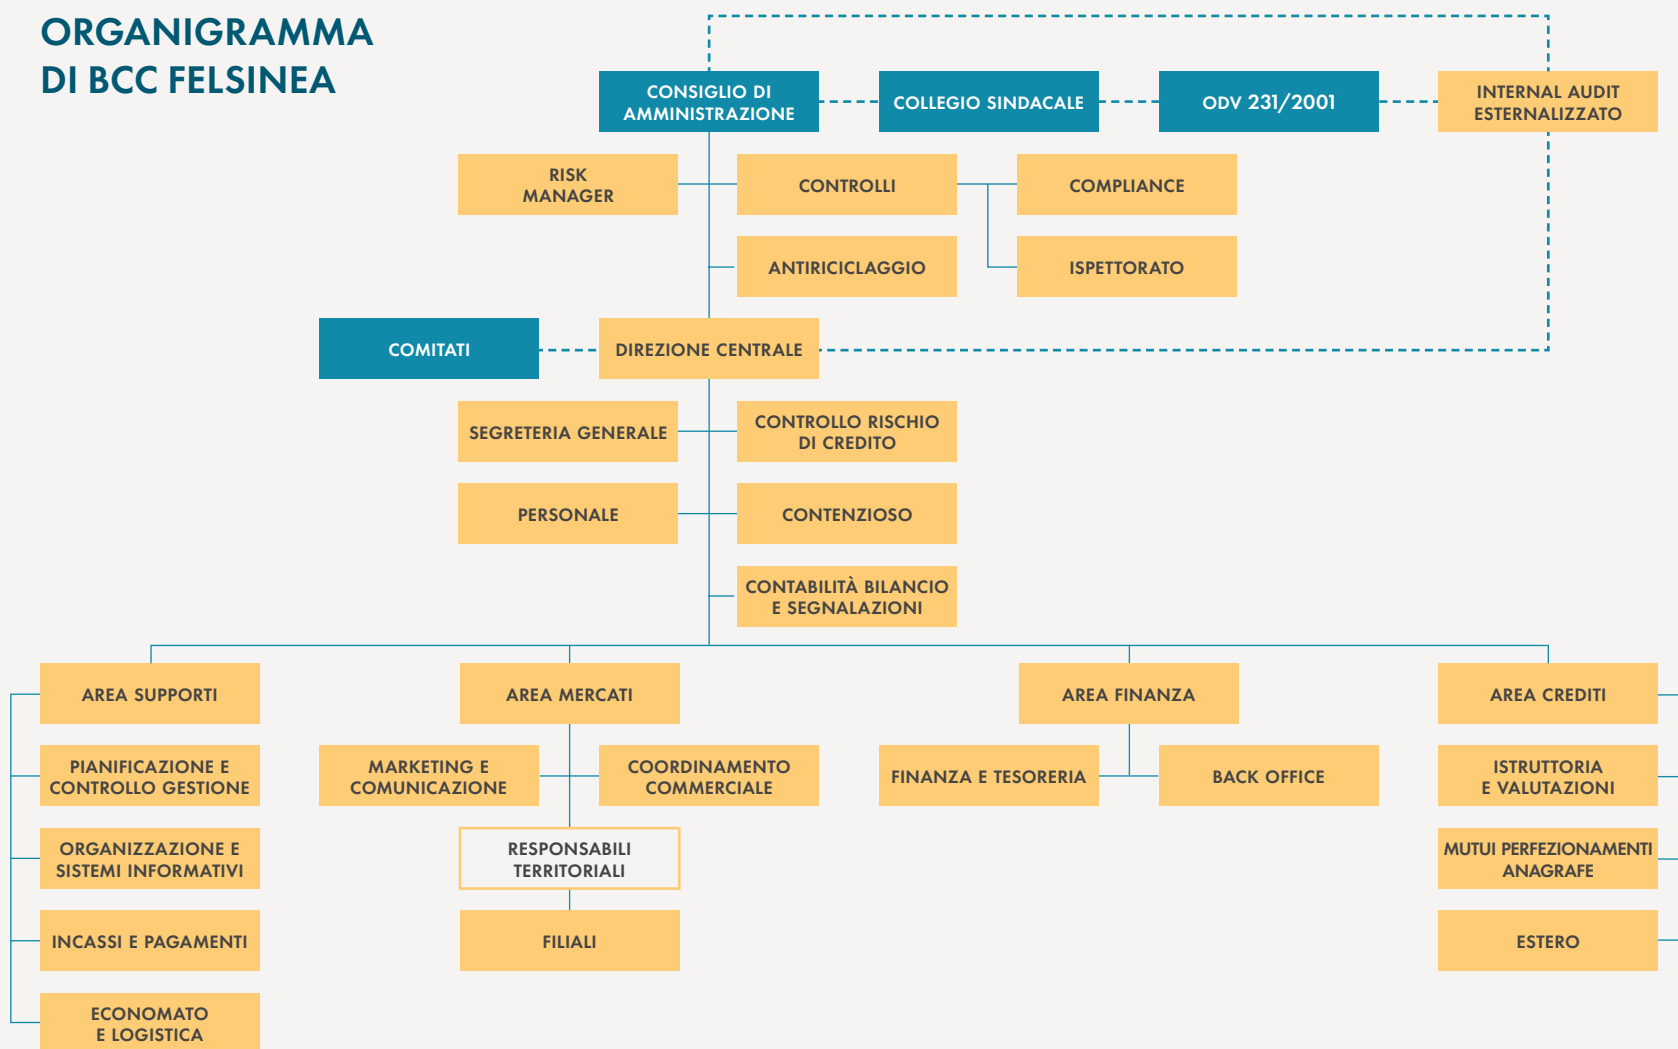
ORGANIGRAMMA
DI BCC FELSINEA

CONSIGLIO DI AMMINISTRAZIONE

COLLEGIO SINDACALE

ODV 231/2001

INTERNAL AUDIT ESTERNALIZZATO

RISK MANAGER

CONTROLLI

COMPLIANCE

ANTIRICICLAGGIO

ISPETTORATO

COMITATI

DIREZIONE CENTRALE

SEGRETERIA GENERALE

CONTROLLO RISCHIO DI CREDITO

PERSONALE

CONTENZIOSO

CONTABILITÀ BILANCIO E SEGNALAZIONI

AREA SUPPORTI

PIANIFICAZIONE E CONTROLLO GESTIONE

ORGANIZZAZIONE E SISTEMI INFORMATIVI

INCASSI E PAGAMENTI

ECONOMATO E LOGISTICA

AREA MERCATI

MARKETING E COMUNICAZIONE

COORDINAMENTO COMMERCIALE

RESPONSABILI TERRITORIALI

FILIALI

AREA FINANZA

FINANZA E TESORERIA

BACK OFFICE

AREA CREDITI

ISTRUTTORIA E VALUTAZIONI

MUTUI PERFEZIONAMENTI ANAGRAFE

ESTERO